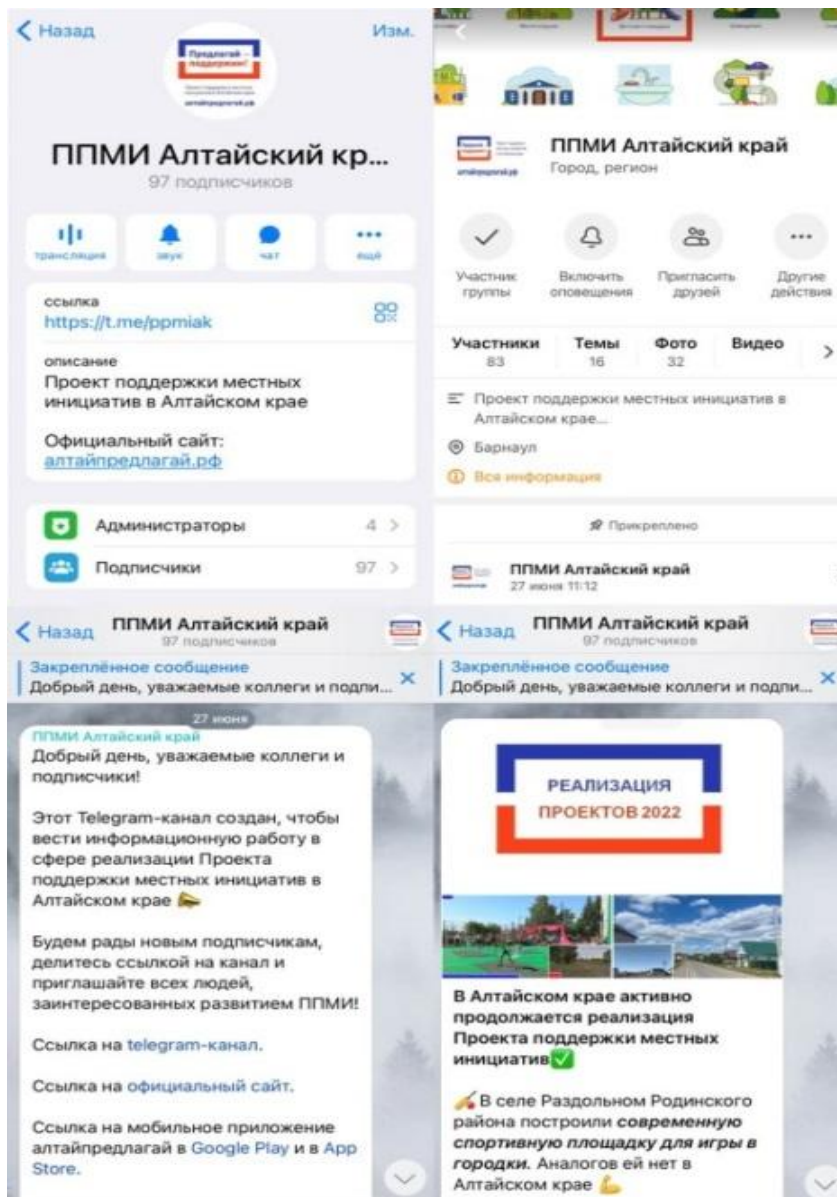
Назад

Изм.

Предлагай – поддержим!

алтайпредлагай.рф

ППМИ Алтайский кр...

97 подписчиков

трансляция

звук

чат

ещё

ссылка
https://t.me/ppmiak

описание
Проект поддержки местных инициатив в Алтайском крае

Официальный сайт:
алтайпредлагай.рф

Администраторы 4

Подписчики 97

ППМИ Алтайский край
Город, регион

Участник группы

Включить оповещения

Пригласить друзей

Другие действия

| Участники | Темы | Фото | Видео |
|---|---|---|---|
| 83 | 16 | 32 | |

Проект поддержки местных инициатив в Алтайском крае...

Барнаул

Вся информация

Прикреплено

ППМИ Алтайский край
27 июня 11:12

Назад

ППМИ Алтайский край
97 подписчиков

Закреплённое сообщение
Добрый день, уважаемые коллеги и подпи...

27 июня

ППМИ Алтайский край
Добрый день, уважаемые коллеги и подписчики!

Этот Telegram-канал создан, чтобы вести информационную работу в сфере реализации Проекта поддержки местных инициатив в Алтайском крае

Будем рады новым подписчикам, делитесь ссылкой на канал и приглашайте всех людей, заинтересованных развитием ППМИ!

Ссылка на telegram-канал.

Ссылка на официальный сайт.

Ссылка на мобильное приложение алтайпредлагай в Google Play и в App Store.

Назад

ППМИ Алтайский край
97 подписчиков

Закреплённое сообщение
Добрый день, уважаемые коллеги и подпи...

РЕАЛИЗАЦИЯ
ПРОЕКТОВ 2022

В Алтайском крае активно продолжается реализация Проекта поддержки местных инициатив

В селе Раздольном Родинского района построили современную спортивную площадку для игры в городки. Аналогов ей нет в Алтайском крае